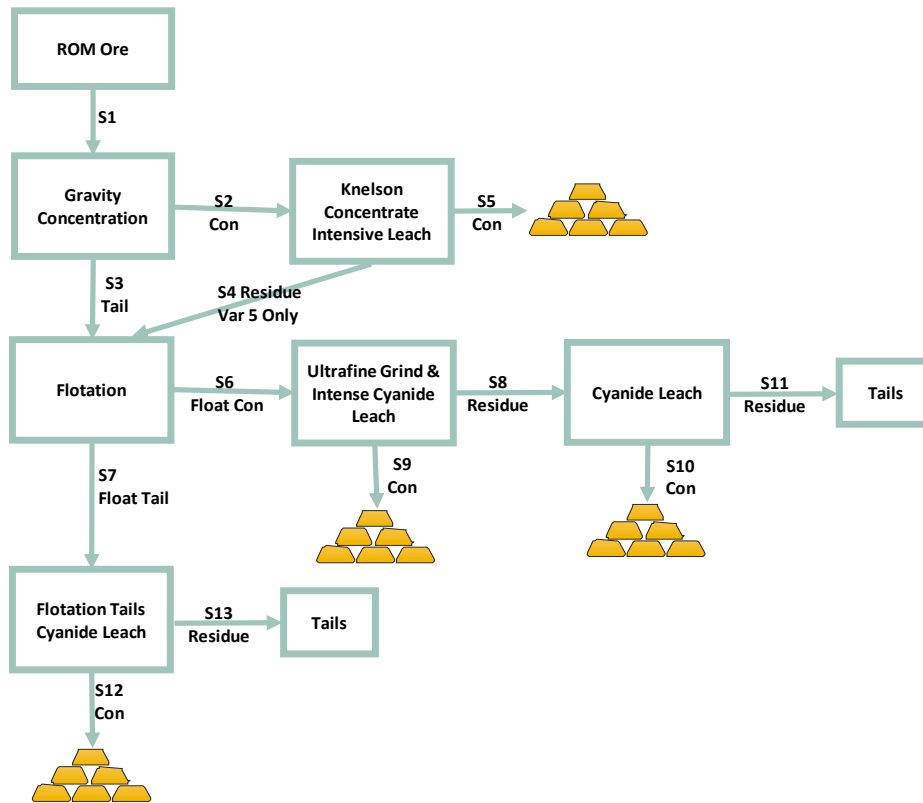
ROM Ore

S1

Gravity Concentration

S2 Con

Knelson Concentrate Intensive Leach

S5 Con

S3 Tail

S4 Residue Var 5 Only

Flotation

S6 Float Con

Ultrafine Grind & Intense Cyanide Leach

S8 Residue

Cyanide Leach

S11 Residue

Tails

S9 Con

S10 Con

S7 Float Tail

Flotation Tails Cyanide Leach

S13 Residue

Tails

S12 Con